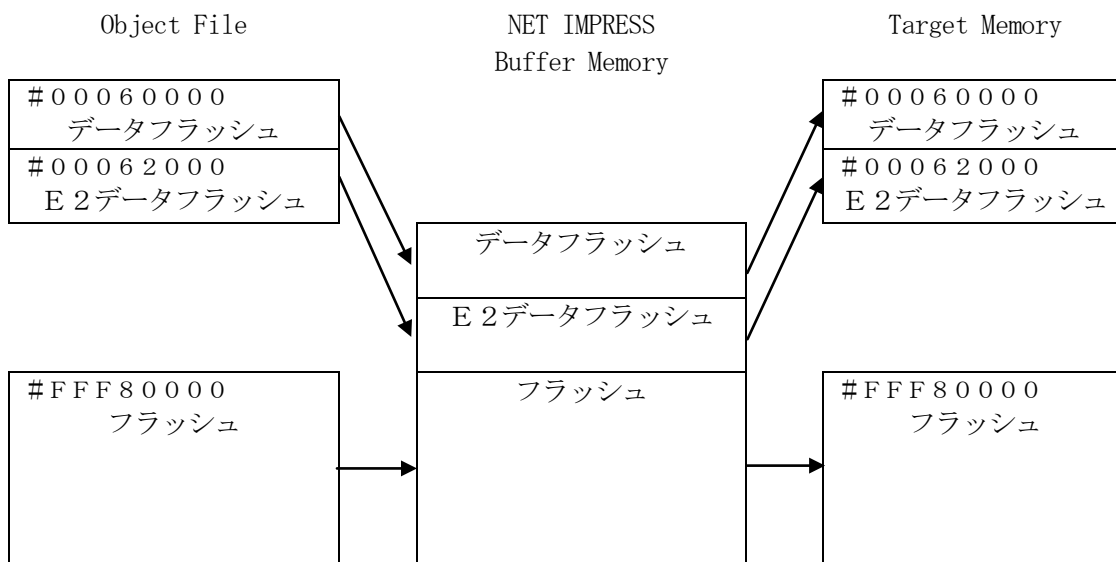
Object File

NET IMPRESS
Buffer Memory

Target Memory

＃００060000
データフラッシュ

＃00062000
Ｅ2データフラッシュ

＃FFF80000
フラッシュ

データフラッシュ

Ｅ2データフラッシュ

フラッシュ

＃００060000
データフラッシュ

＃00062000
Ｅ2データフラッシュ

＃FFF80000
フラッシュ